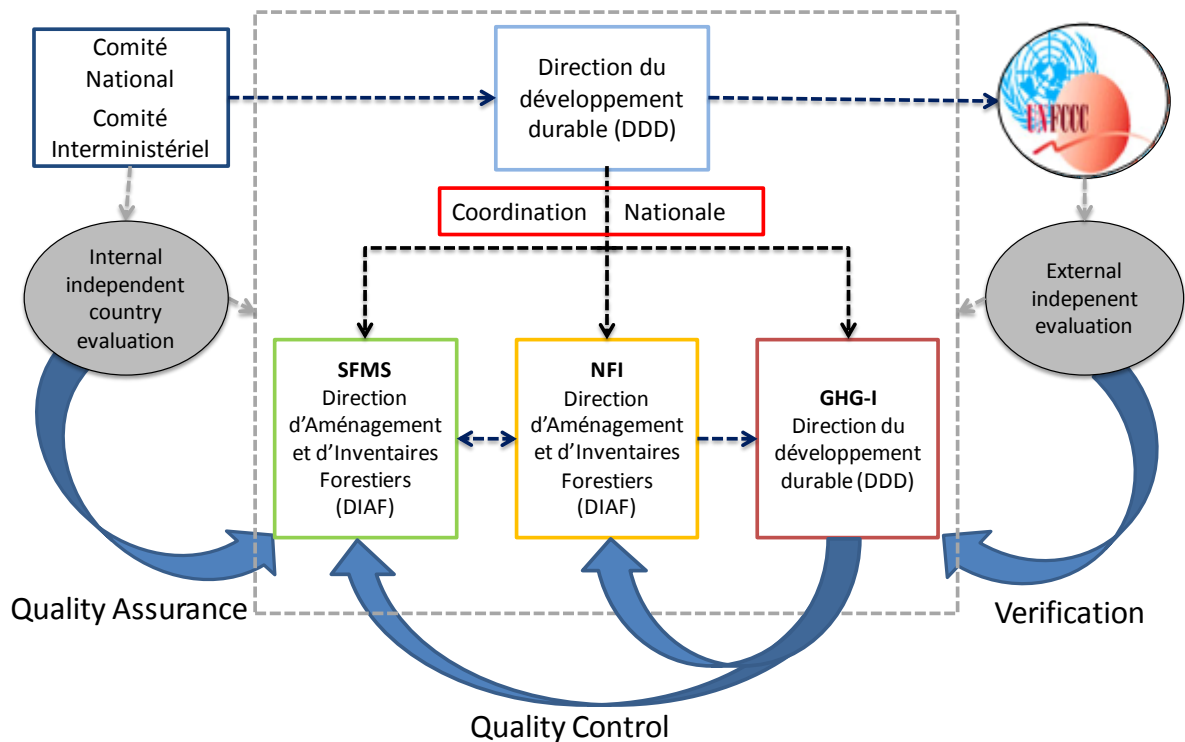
Comité National
Comité Interministériel

Direction du développement durable (DDD)

UNFCCC

Coordination Nationale

Internal independent country evaluation

External indepenent evaluation

SFMS
Direction d'Aménagement et d'Inventaires Forestiers (DIAF)

NFI
Direction d'Aménagement et d'Inventaires Forestiers (DIAF)

GHG-I
Direction du développement durable (DDD)

Quality Assurance

Verification

Quality Control